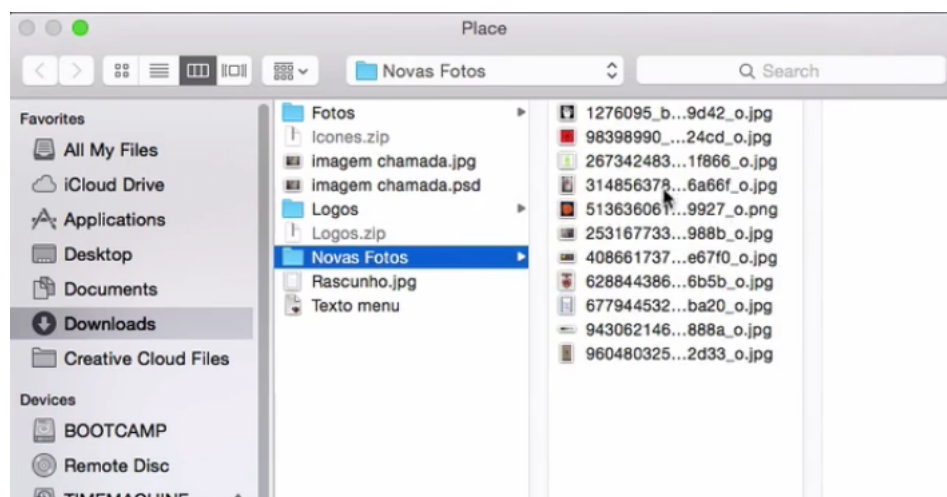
Place

Novas Fotos

Search

Favorites
All My Files
iCloud Drive
Applications
Desktop
Documents
Downloads
Creative Cloud Files

Devices
BOOTCAMP
Remote Disc
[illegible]

Fotos
Icones.zip
imagem chamada.jpg
imagem chamada.psd
Logos
Logos.zip
Novas Fotos
Rascunho.jpg
Texto menu

1276095_b...9d42_o.jpg
98398990_...24cd_o.jpg
267342483...1f866_o.jpg
314856378...6a66f_o.jpg
513636061...9927_o.png
253167733...988b_o.jpg
408661737...e67f0_o.jpg
628844386...6b5b_o.jpg
677944532...ba20_o.jpg
943062146...888a_o.jpg
960480325...2d33_o.jpg